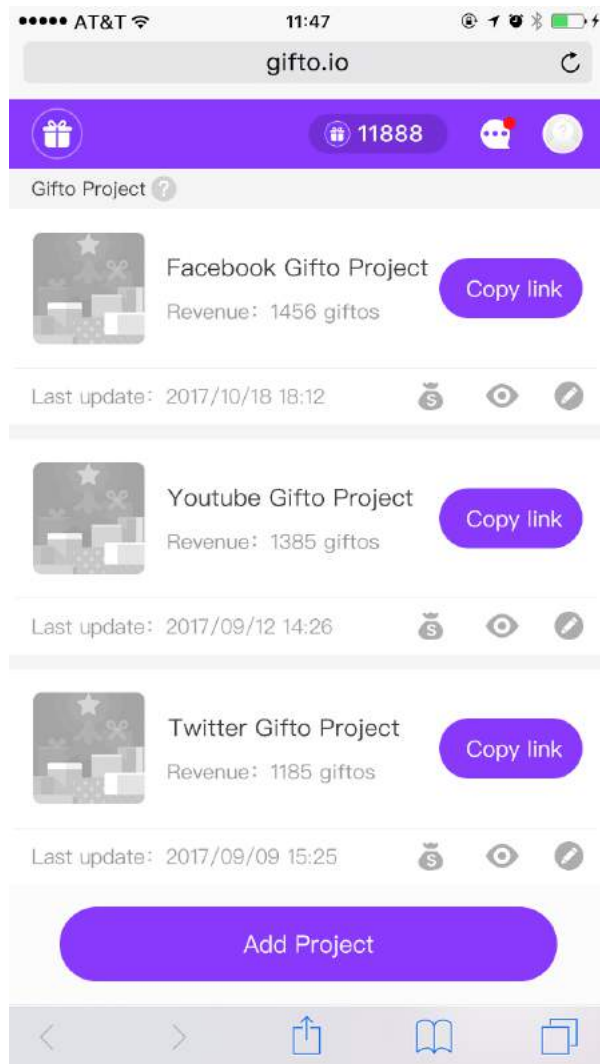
●●●●● AT&T 11:47

gifto.io

11888

Gifto Project

Facebook Gifto Project
Revenue：1456 giftos
Copy link

Last update：2017/10/18 18:12

Youtube Gifto Project
Revenue：1385 giftos
Copy link

Last update：2017/09/12 14:26

Twitter Gifto Project
Revenue：1185 giftos
Copy link

Last update：2017/09/09 15:25

Add Project